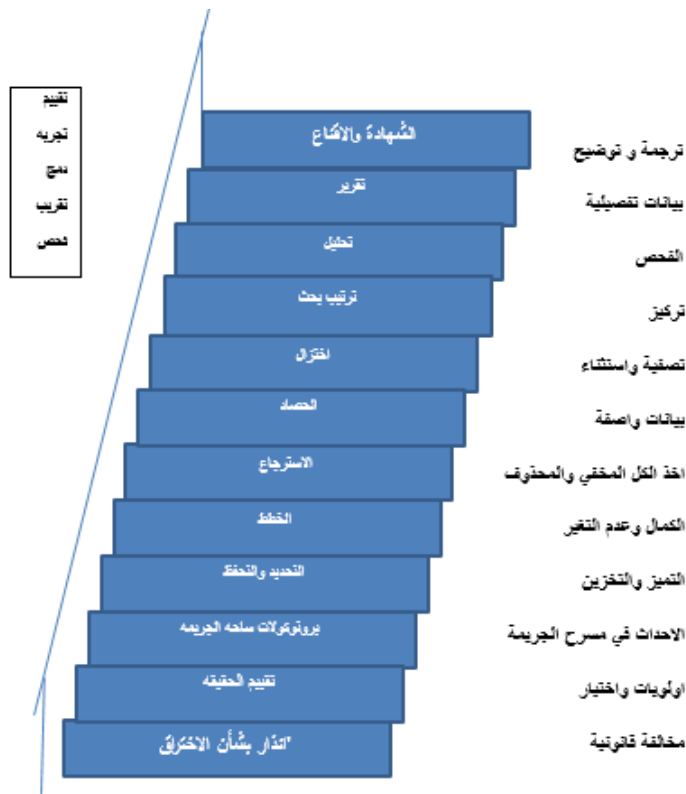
تقييم
تجربه
دمج
تقريب
فحص

الشهادة والاقناع
ترجمة و توضيح

تقرير
بيانات تفصيلية

تحليل
الفحص

ترتيب بحث
تركيز

اختزال
تصفية واستثناء

الحصاد
بيانات واصفة

الاسترجاع
اخذ الكل المخفي والمحذوف

الحفظ
الكمال وعدم التغير

التحديد والتحفظ
التميز والتخزين

بروتوكولات ساحه الجريمه
الاحداث في مسرح الجريمة

تقييم الحقيقه
اولويات واختيار

"انذار بشأن الاختراق
مخالفة قانونية